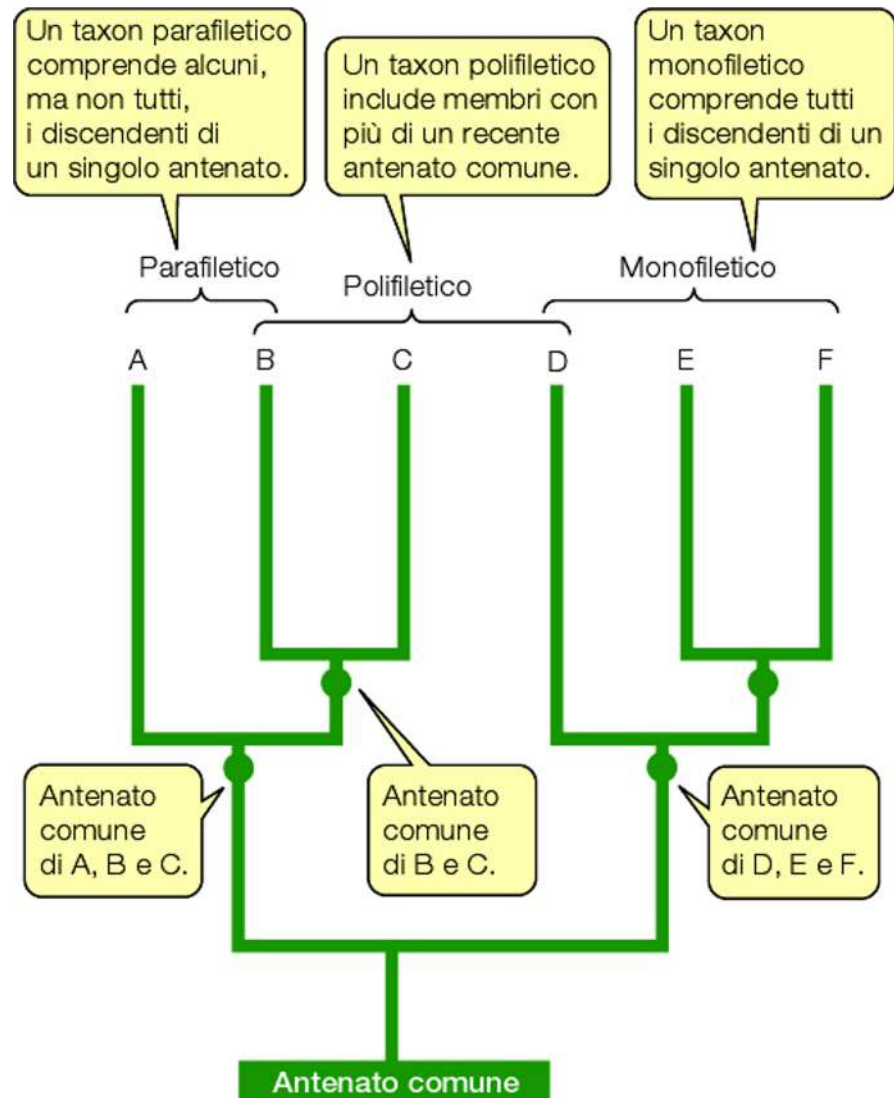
Un taxon parafiletico comprende alcuni, ma non tutti, i discendenti di un singolo antenato.

Un taxon polifiletico include membri con più di un recente antenato comune.

Un taxon monofiletico comprende tutti i discendenti di un singolo antenato.

Parafiletico

Polifiletico

Monofiletico

A B C D E F

Antenato comune di A, B e C.

Antenato comune di B e C.

Antenato comune di D, E e F.

Antenato comune